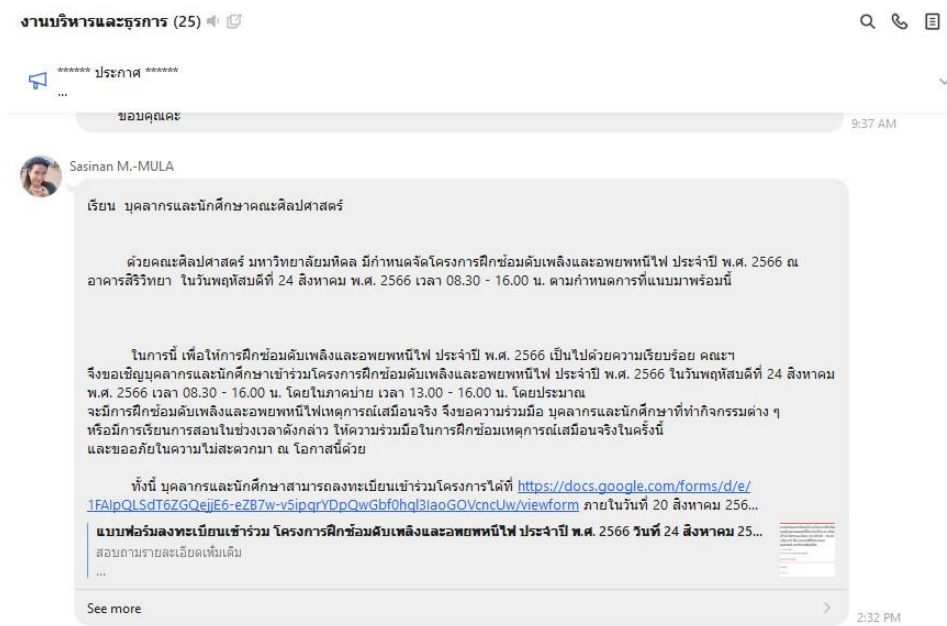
งานบริหารและธุรการ (25)

****** ประกาศ ******
...

ขอบคุณคะ

9:37 AM

Sasinan M.-MULA

เรียน บุคลากรและนักศึกษาคณะศิลปศาสตร์

ด้วยคณะศิลปศาสตร์ มหาวิทยาลัยมหิดล มีกำหนดจัดโครงการฝึกซ้อมดับเพลิงและอพยพหนีไฟ ประจำปี พ.ศ. 2566 ณ อาคารสิริวิทยา ในวันพฤหัสบดีที่ 24 สิงหาคม พ.ศ. 2566 เวลา 08.30 - 16.00 น. ตามกำหนดการที่แนบมาพร้อมนี้

ในการนี้ เพื่อให้การฝึกซ้อมดับเพลิงและอพยพหนีไฟ ประจำปี พ.ศ. 2566 เป็นไปด้วยความเรียบร้อย คณะฯ จึงขอเชิญบุคลากรและนักศึกษาเข้าร่วมโครงการฝึกซ้อมดับเพลิงและอพยพหนีไฟ ประจำปี พ.ศ. 2566 ในวันพฤหัสบดีที่ 24 สิงหาคม พ.ศ. 2566 เวลา 08.30 - 16.00 น. โดยในภาคบ่าย เวลา 13.00 - 16.00 น. โดยประมาณ จะมีการฝึกซ้อมดับเพลิงและอพยพหนีไฟเหตุการณ์เสมือนจริง จึงขอความร่วมมือ บุคลากรและนักศึกษาที่ทำกิจกรรมต่าง ๆ หรือมีการเรียนการสอนในช่วงเวลาดังกล่าว ให้ความร่วมมือในการฝึกซ้อมเหตุการณ์เสมือนจริงในครั้งนี้ และขออภัยในความไม่สะดวกมา ณ โอกาสนี้ด้วย

ทั้งนี้ บุคลากรและนักศึกษาสามารถลงทะเบียนเข้าร่วมโครงการได้ที่ https://docs.google.com/forms/d/e/1FAIpQLSdT6ZGQejjE6-eZB7w-v5ipqrYDpQwGbf0hql3IaoGOVcncUw/viewform ภายในวันที่ 20 สิงหาคม 256...

แบบฟอร์มลงทะเบียนเข้าร่วม โครงการฝึกซ้อมดับเพลิงและอพยพหนีไฟ ประจำปี พ.ศ. 2566 วันที่ 24 สิงหาคม 25...
สอบถามรายละเอียดเพิ่มเติม
...

See more

2:32 PM